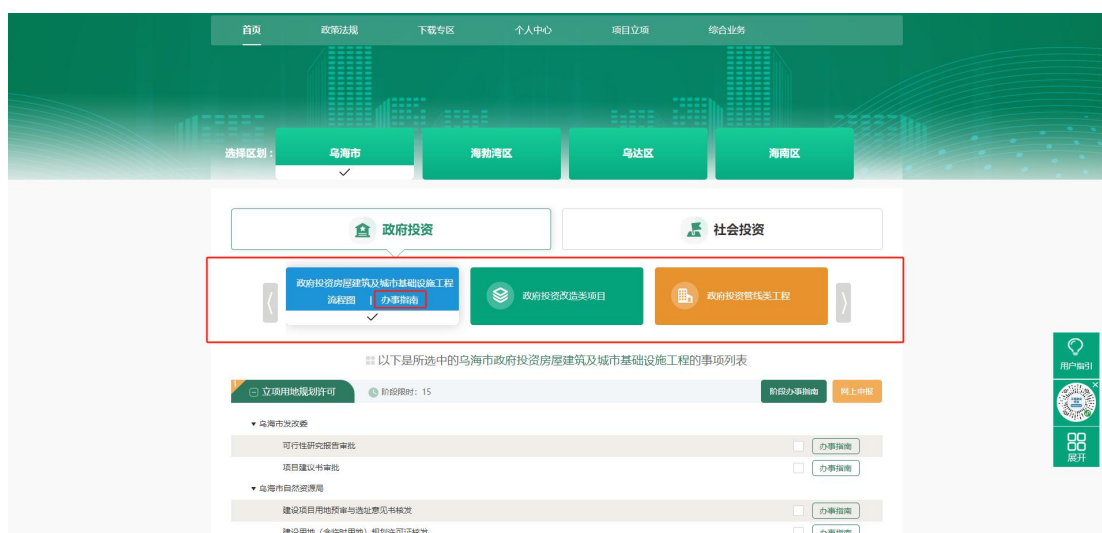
首页 政策法规 下载专区 个人中心 项目立项 综合业务

选择区划： 乌海市 海勃湾区 乌达区 海南区

政府投资 社会投资

政府投资房屋建筑及城市基础设施工程
流程图 | 办事指南

政府投资改造类项目

政府投资管线类工程

以下是所选中的乌海市政府投资房屋建筑及城市基础设施工程的事项列表

立项用地规划许可 阶段限时：15 阶段办事指南 网上申报

▾ 乌海市发改委

可行性研究报告审批 办事指南

项目建议书审批 办事指南

▾ 乌海市自然资源局

建设项目用地预审与选址意见书核发 办事指南

建设用地（含临时用地）规划许可证核发 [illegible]

用户指引

展开